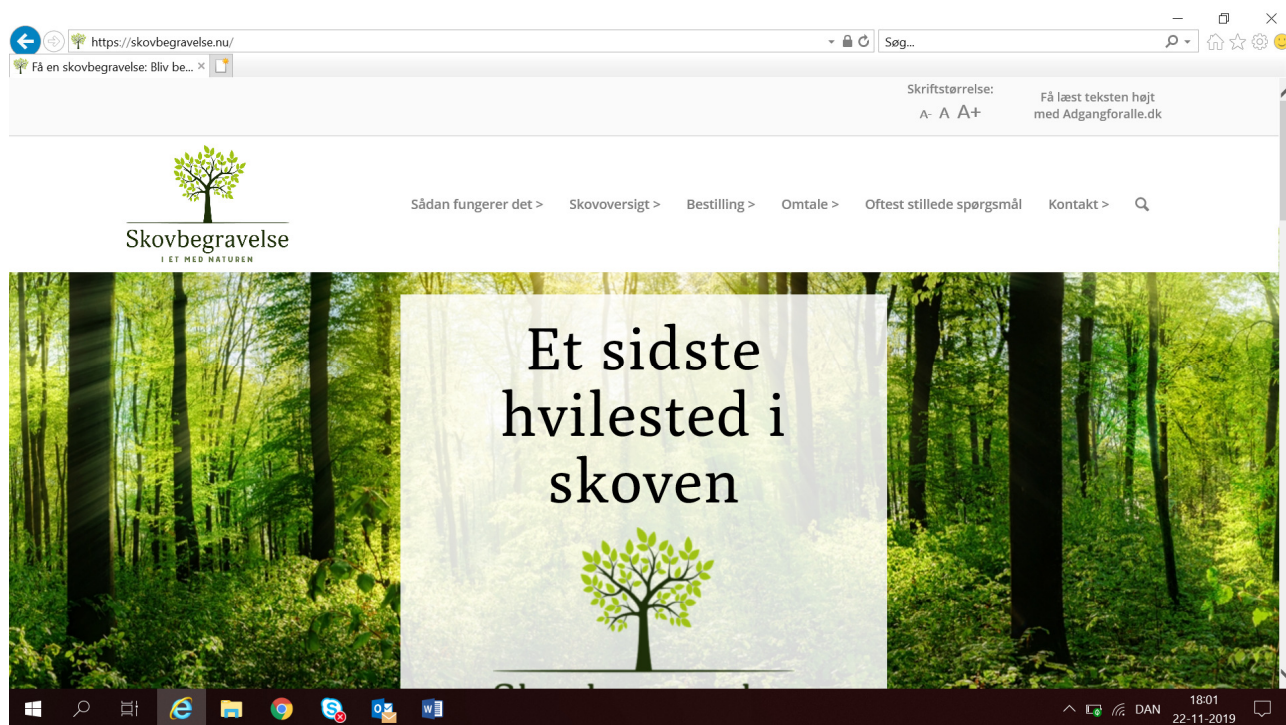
https://skovbegravelse.nu/

Søg...

Få en skovbegravelse: Bliv be... ×

Skriftstørrelse:
A- A A+

Få læst teksten højt med Adgangforalle.dk

Skovbegravelse
I ET MED NATUREN

Sådan fungerer det > Skovoversigt > Bestilling > Omtale > Oftest stillede spørgsmål Kontakt >

Et sidste hvilested i skoven

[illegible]

DAN
18:01
22-11-2019